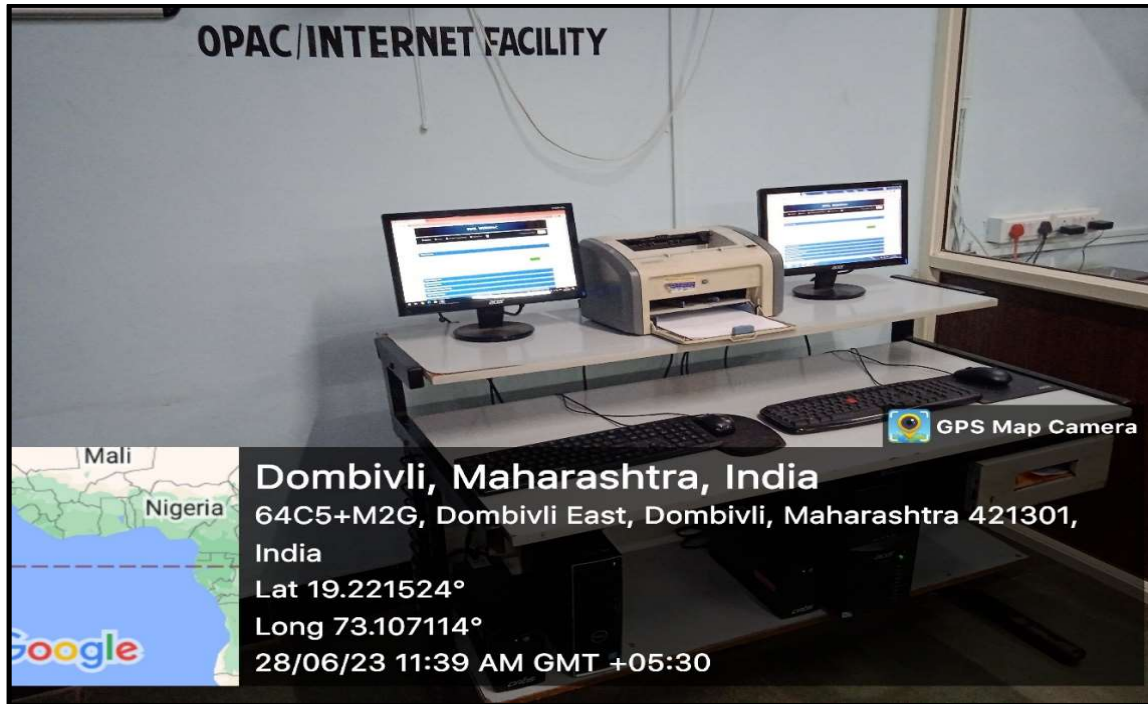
OPAC/INTERNET FACILITY

GPS Map Camera

Mali

Nigeria

Google

Dombivli, Maharashtra, India

64C5+M2G, Dombivli East, Dombivli, Maharashtra 421301, India

Lat 19.221524°

Long 73.107114°

28/06/23 11:39 AM GMT +05:30